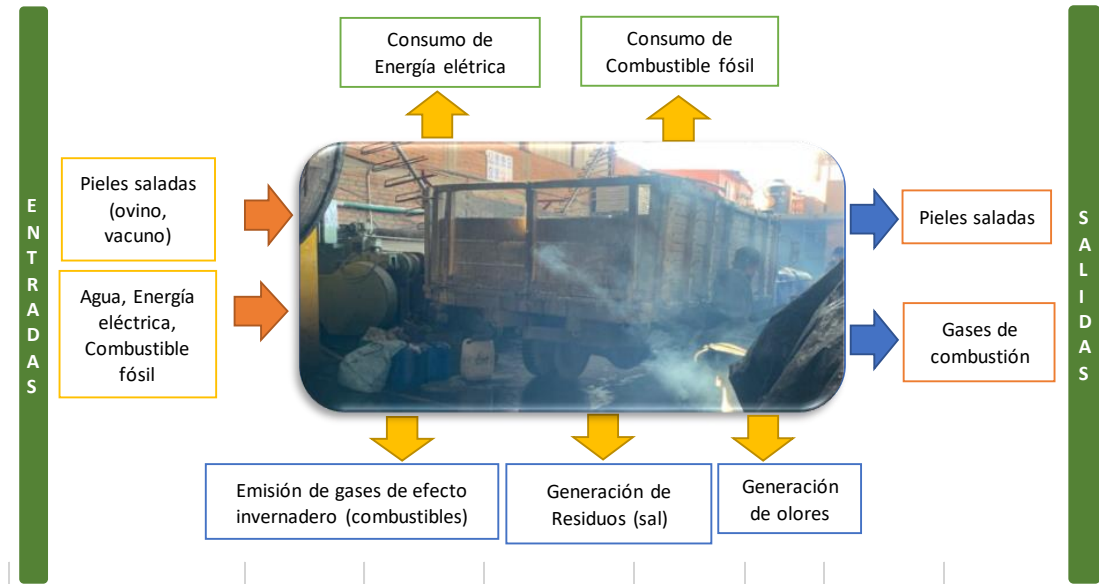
ENTRADAS

Consumo de Energía elétrica

Consumo de Combustible fósil

Pieles saladas (ovino, vacuno)

Agua, Energía eléctrica, Combustible fósil

Pieles saladas

Gases de combustión

SALIDAS

Emisión de gases de efecto invernadero (combustibles)

Generación de Residuos (sal)

Generación de olores